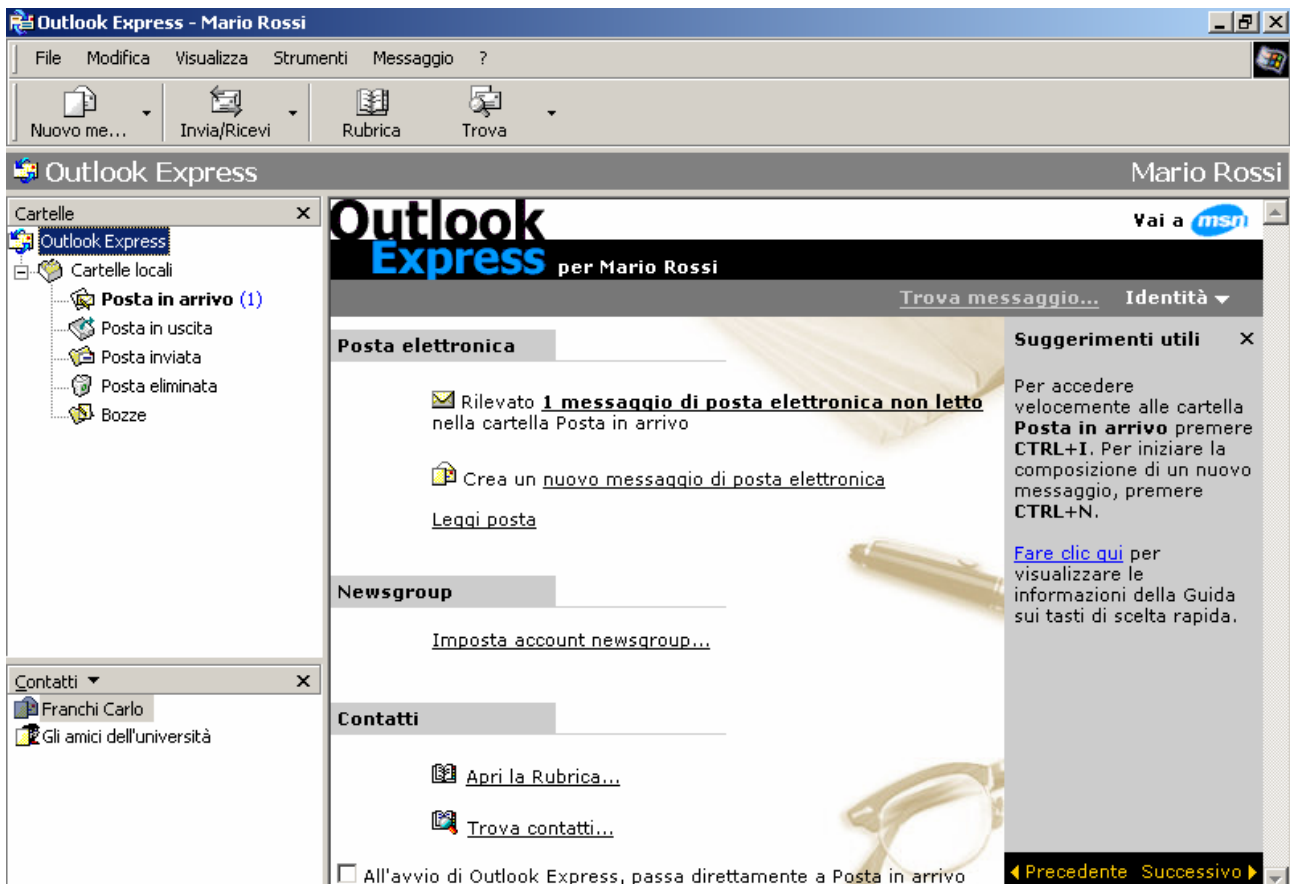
Outlook Express - Mario Rossi

File Modifica Visualizza Strumenti Messaggio ?

Nuovo me... Invia/Ricevi Rubrica Trova

Outlook Express Mario Rossi

Cartelle ×

Outlook Express
Cartelle locali
Posta in arrivo (1)
Posta in uscita
Posta inviata
Posta eliminata
Bozze

Contatti ▾ ×

Franchi Carlo
Gli amici dell'università

Outlook Express per Mario Rossi

Vai a msn

Trova messaggio... Identità ▾

Posta elettronica

Rilevato 1 messaggio di posta elettronica non letto nella cartella Posta in arrivo

Crea un nuovo messaggio di posta elettronica

Leggi posta

Newsgroup

Imposta account newsgroup...

Contatti

Apri la Rubrica...

Trova contatti...

All'avvio di Outlook Express, passa direttamente a Posta in arrivo

Suggerimenti utili ×

Per accedere velocemente alle cartella **Posta in arrivo** premere **CTRL+I**. Per iniziare la composizione di un nuovo messaggio, premere **CTRL+N**.

Fare clic qui per visualizzare le informazioni della Guida sui tasti di scelta rapida.

◀ Precedente Successivo ▶